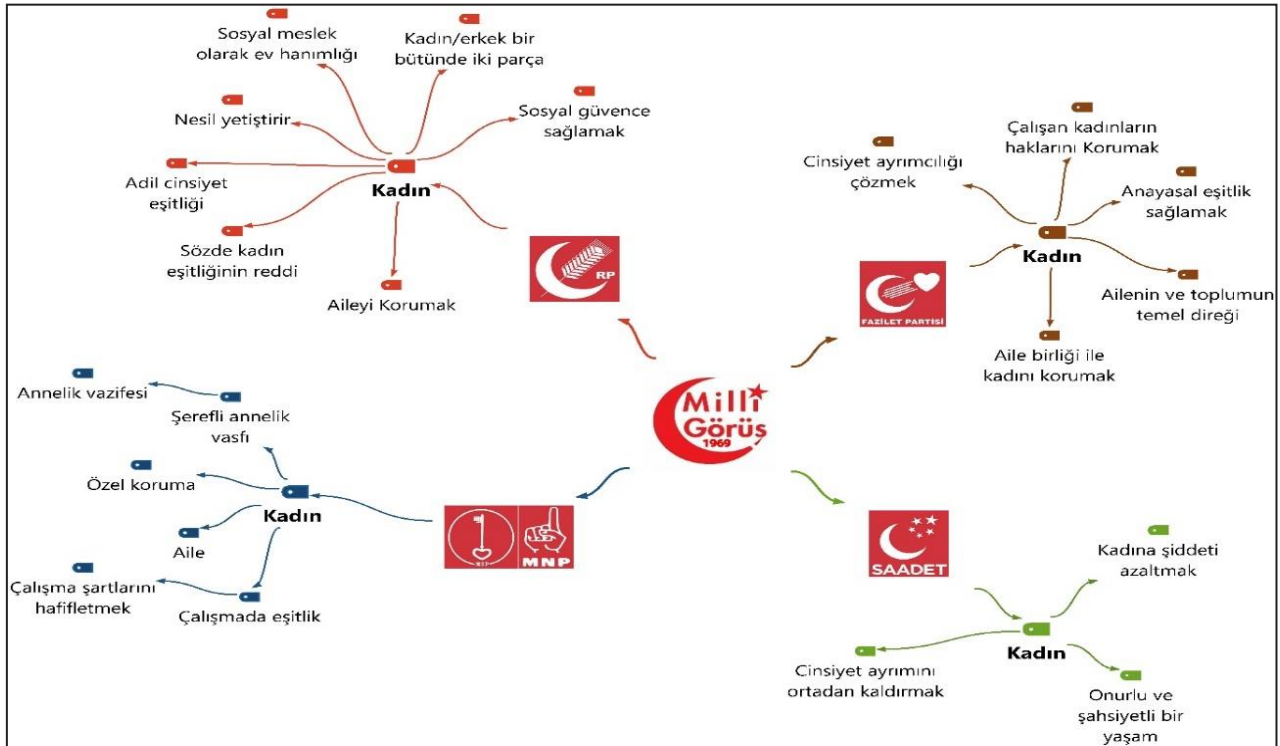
Sosyal meslek olarak ev hanımlığı

Kadın/erkek bir bütünde iki parça

Nesil yetiştirir

Sosyal güvence sağlamak

Adil cinsiyet eşitliği

Kadın

Sözde kadın eşitliğinin reddi

Aileyi Korumak

RP

Çalışan kadınların haklarını Korumak

Cinsiyet ayrımcılığı çözmek

Anayasal eşitlik sağlamak

Kadın

FAZİLET PARTİSİ

Ailenin ve toplumun temel direği

Aile birliği ile kadını korumak

Annelik vazifesi

Şerefli annelik vasfı

Milli Görüş 1969

Özel koruma

Kadın

Aile

MNP

Çalışma şartlarını hafifletmek

Çalışmada eşitlik

SAADET

Kadına şiddeti azaltmak

Kadın

Cinsiyet ayrımını ortadan kaldırmak

Onurlu ve şahsiyetli bir yaşam